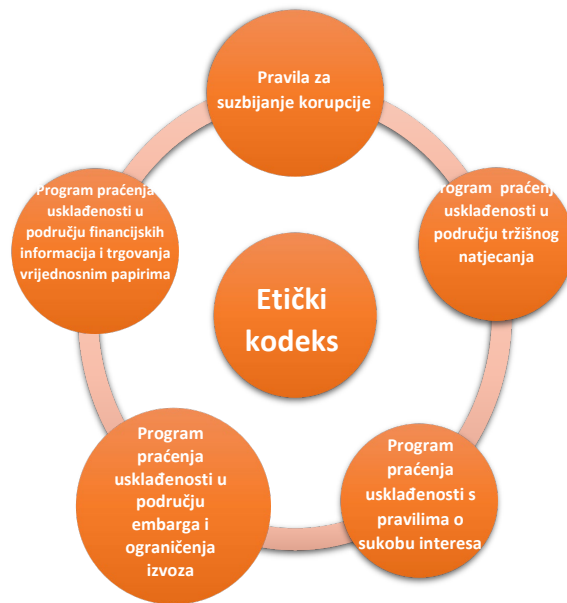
Pravila za suzbijanje korupcije

Program praćenja usklađenosti u području tržišnog natjecanja

Program praćenja usklađenosti s pravilima o sukobu interesa

Program praćenja usklađenosti u području embarga i ograničenja izvoza

Program praćenja usklađenosti u području financijskih informacija i trgovanja vrijednosnim papirima

Etički kodeks